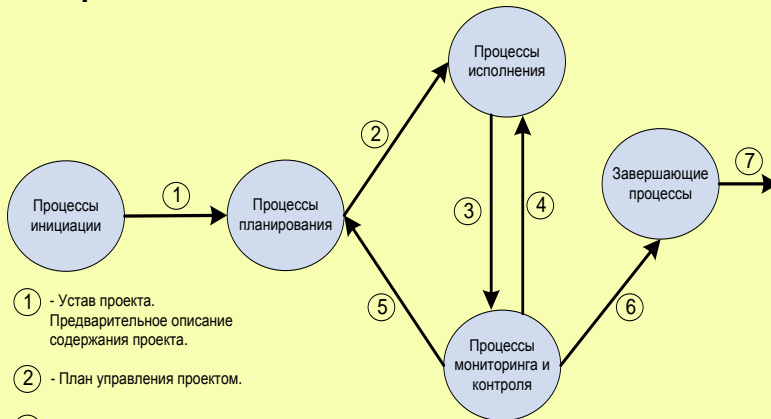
Процессы исполнения

2

Завершающие процессы

7

Процессы инициации

1

Процессы планирования

3

4

5

6

Процессы мониторинга и контроля

1 - Устав проекта. Предварительное описание содержания проекта.

2 - План управления проектом.